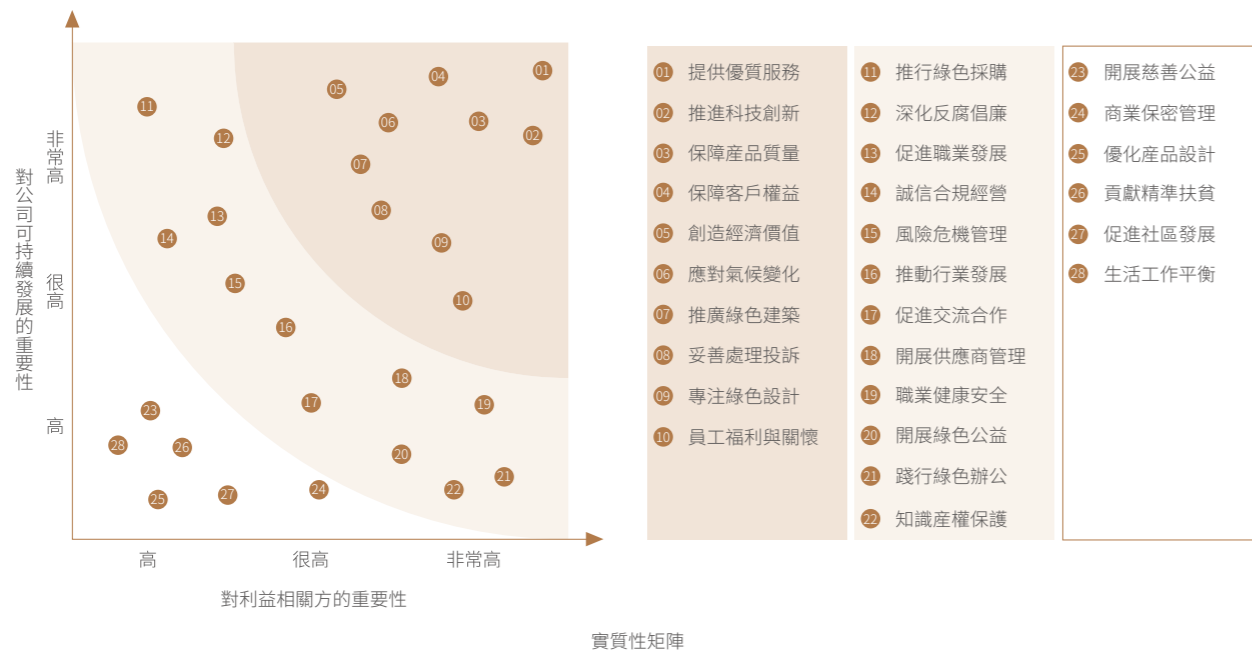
對公司可持續發展的重要性

非常高

很高

高

11
12
13
14
15
16
17
23
28
26
25
27
24
05
04
01
06
03
02
07
08
09
10
18
19
20
22
21

高 很高 非常高

對利益相關方的重要性

01 提供優質服務
02 推進科技創新
03 保障產品質量
04 保障客戶權益
05 創造經濟價值
06 應對氣候變化
07 推廣綠色建築
08 妥善處理投訴
09 專注綠色設計
10 員工福利與關懷

11 推行綠色採購
12 深化反腐倡廉
13 促進職業發展
14 誠信合規經營
15 風險危機管理
16 推動行業發展
17 促進交流合作
18 開展供應商管理
19 職業健康安全
20 開展綠色公益
21 踐行綠色辦公
22 知識產權保護

23 開展慈善公益
24 商業保密管理
25 優化產品設計
26 貢獻精準扶貧
27 促進社區發展
28 生活工作平衡

實質性矩陣